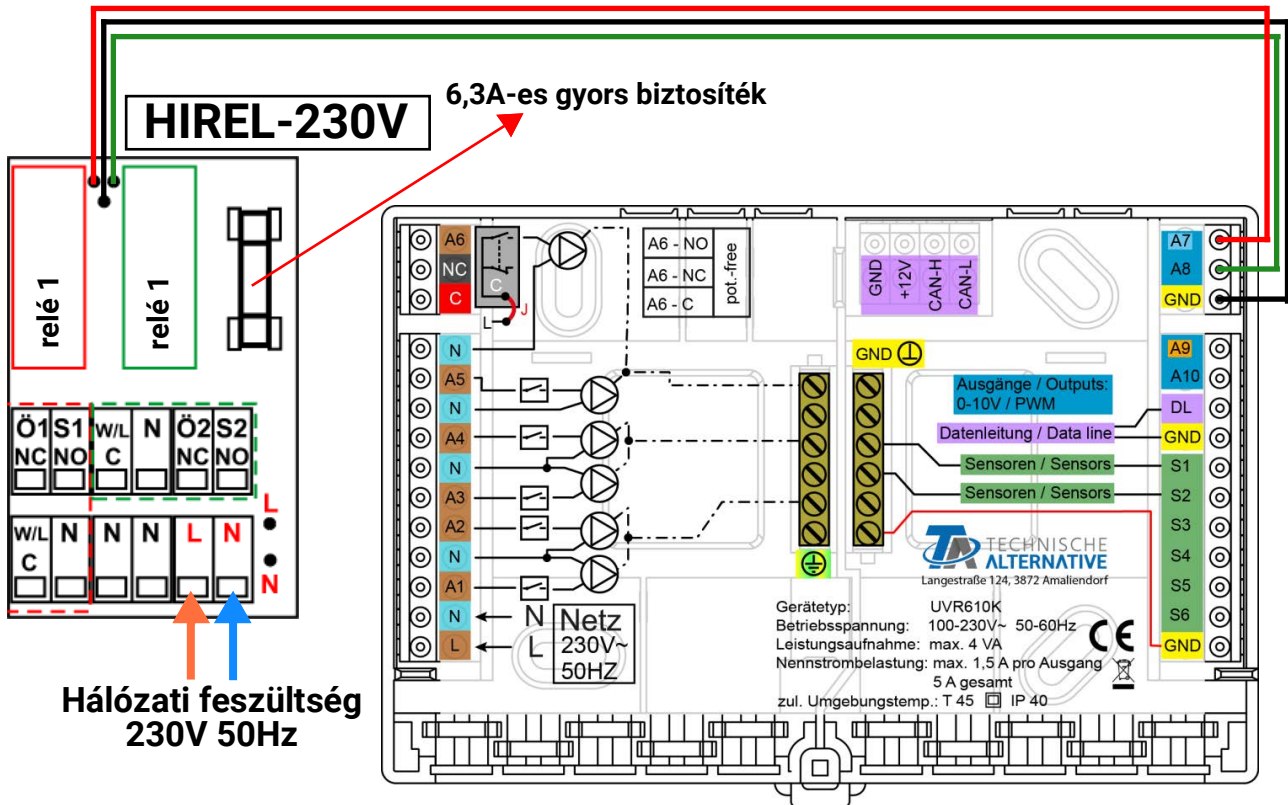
HIREL-230V

6,3A-es gyors biztosíték

relé 1

relé 1

Ö1 NC | S1 NO | W/L C | N | Ö2 NC | S2 NO

W/L C | N | N | N | L | N

L

N

Hálózati feszültség 230V 50Hz

A6
NC
C
C
J
L

A6 - NO
A6 - NC
A6 - C
pot.-free

GND
+12V
CAN-H
CAN-L

A7
A8
GND

GND

A9
A10
DL
GND
S1
S2
S3
S4
S5
S6
GND

N
A5
N
A4
N
A3
A2
N
A1
N
L

Ausgänge / Outputs: 0-10V / PWM

Datenleitung / Data line

Sensoren / Sensors

Sensoren / Sensors

TECHNISCHE ALTERNATIVE
Langestraße 124, 3872 Amaliendorf

N
L
Netz 230V~ 50HZ

Gerätetyp: UVR610K
Betriebsspannung: 100-230V~ 50-60Hz
Leistungsaufnahme: max. 4 VA
Nennstrombelastung: max. 1,5 A pro Ausgang
5 A gesamt
zul. Umgebungstemp.: T 45 IP 40

CE